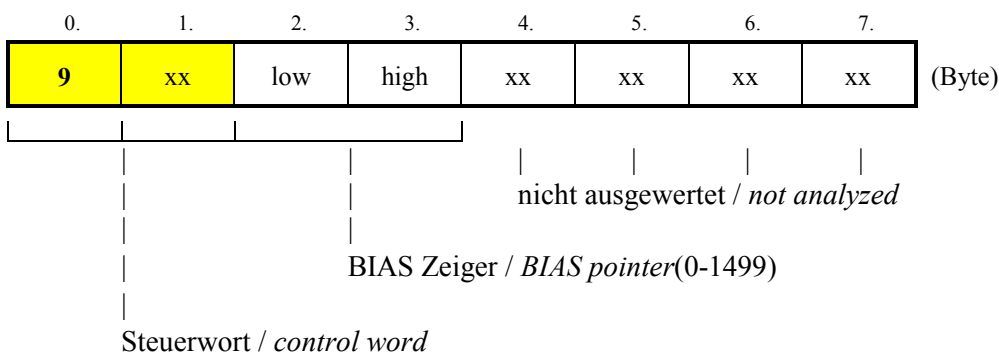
| 0. | 1. | 2. | 3. | 4. | 5. | 6. | 7. | |
|---|---|---|---|---|---|---|---|---|
| **9** | xx | low | high | xx | xx | xx | xx | (Byte) |

nicht ausgewertet / *not analyzed*

BIAS Zeiger / *BIAS pointer*(0-1499)

Steuerwort / *control word*